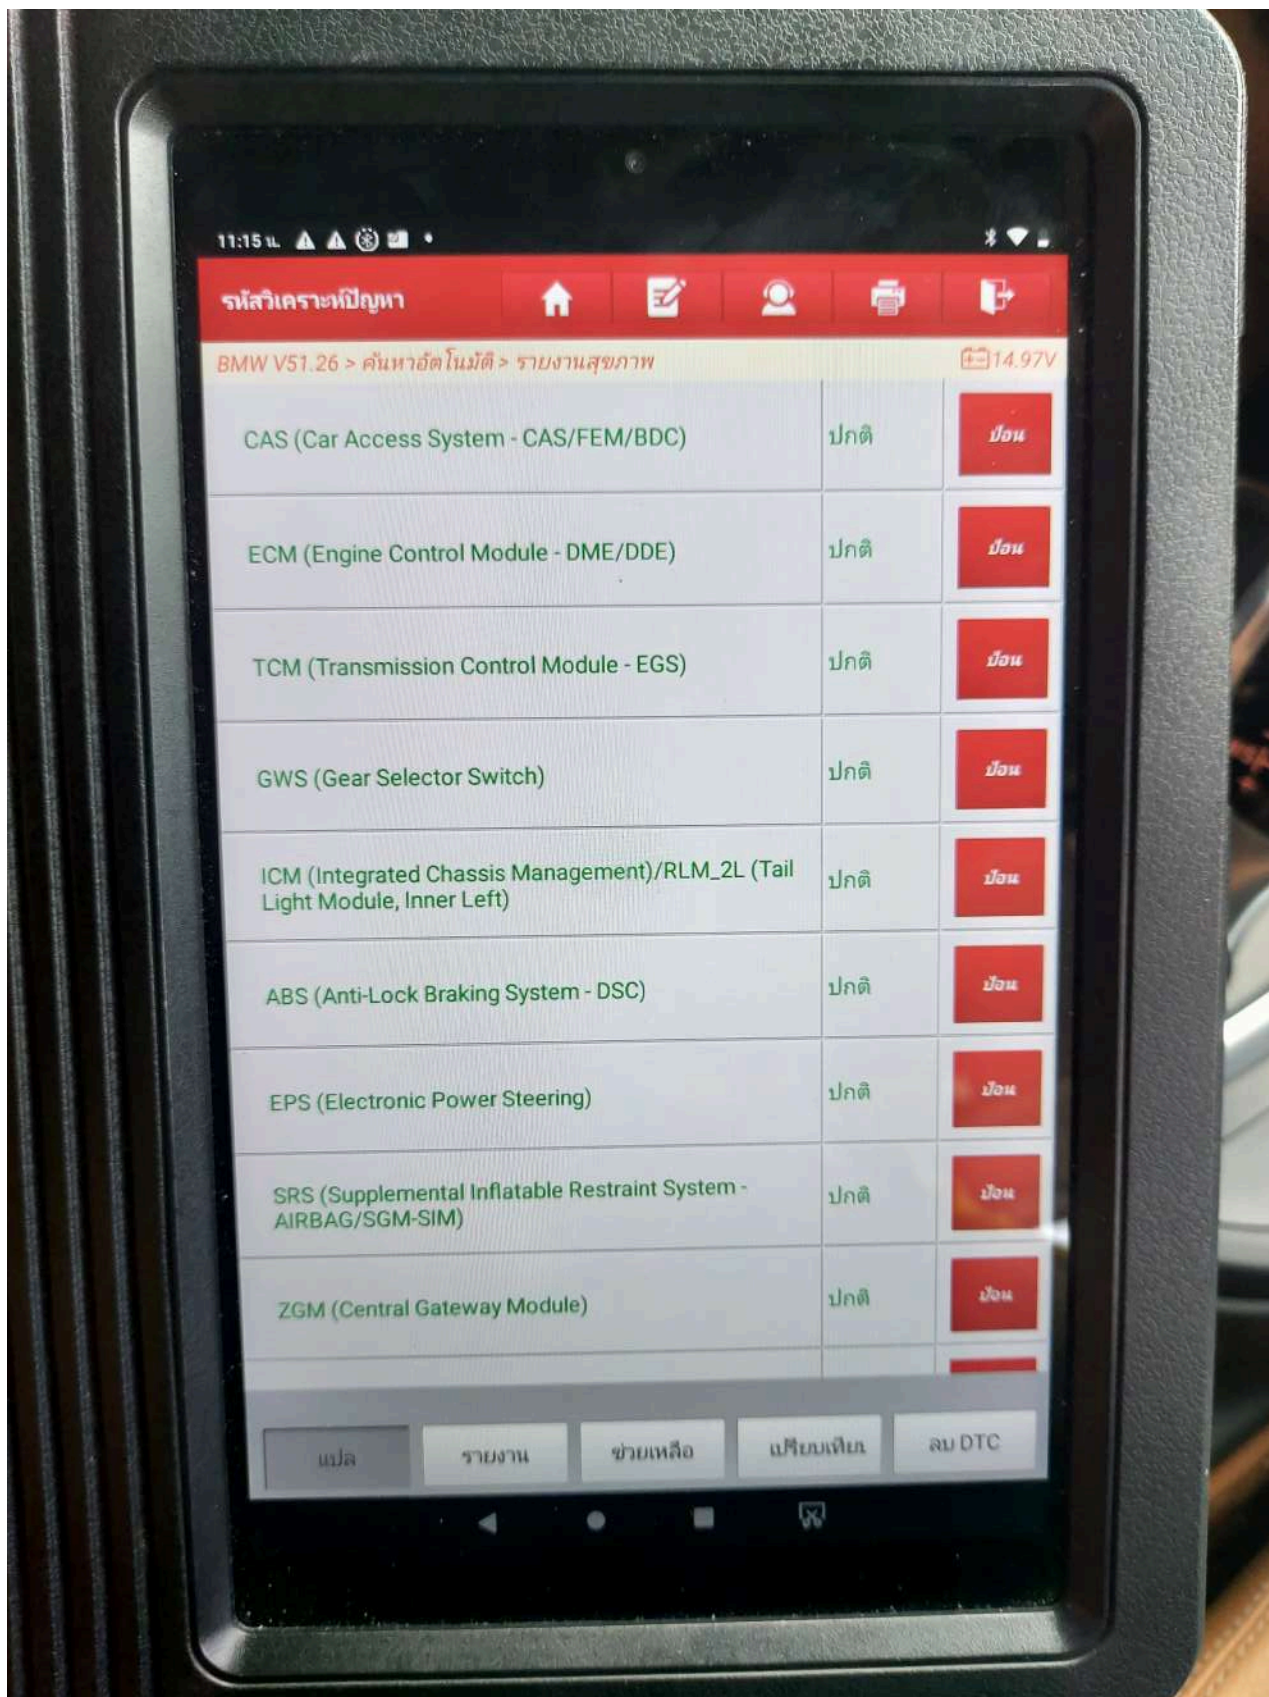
11:15 น.

รหัสวิเคราะห์ปัญหา

BMW V51.26 > ค้นหาอัตโนมัติ > รายงานสุขภาพ

14.97V

| | | |
|---|---|---|
| CAS (Car Access System - CAS/FEM/BDC) | ปกติ | ป้อน |
| ECM (Engine Control Module - DME/DDE) | ปกติ | ป้อน |
| TCM (Transmission Control Module - EGS) | ปกติ | ป้อน |
| GWS (Gear Selector Switch) | ปกติ | ป้อน |
| ICM (Integrated Chassis Management)/RLM_2L (Tail Light Module, Inner Left) | ปกติ | ป้อน |
| ABS (Anti-Lock Braking System - DSC) | ปกติ | ป้อน |
| EPS (Electronic Power Steering) | ปกติ | ป้อน |
| SRS (Supplemental Inflatable Restraint System - AIRBAG/SGM-SIM) | ปกติ | ป้อน |
| ZGM (Central Gateway Module) | ปกติ | ป้อน |

แปล รายงาน ช่วยเหลือ เปรียบเทียบ ลบ DTC